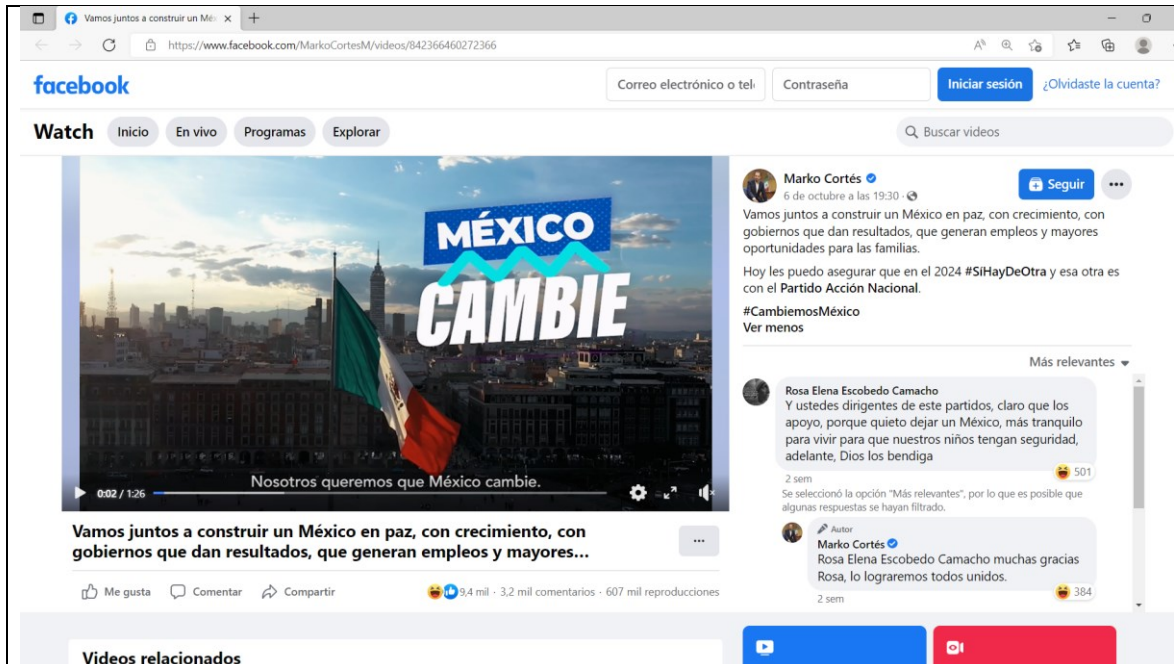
Vamos juntos a construir un Méx ×

https://www.facebook.com/MarkoCortesM/videos/842366460272366

facebook

Correo electrónico o telé

Contraseña

Iniciar sesión

¿Olvidaste la cuenta?

Watch

Inicio

En vivo

Programas

Explorar

Buscar videos

MÉXICO

CAMBIE

Nosotros queremos que México cambie.

0:02 / 1:26

Vamos juntos a construir un México en paz, con crecimiento, con gobiernos que dan resultados, que generan empleos y mayores...

Me gusta

Comentar

Compartir

9,4 mil · 3,2 mil comentarios · 607 mil reproducciones

Videos relacionados

Marko Cortés

6 de octubre a las 19:30 ·

Seguir

Vamos juntos a construir un México en paz, con crecimiento, con gobiernos que dan resultados, que generan empleos y mayores oportunidades para las familias.

Hoy les puedo asegurar que en el 2024 #SíHayDeOtra y esa otra es con el Partido Acción Nacional.

#CambiemosMéxico

Ver menos

Más relevantes

Rosa Elena Escobedo Camacho

Y ustedes dirigentes de este partidos, claro que los apoyo, porque quieto dejar un México, mas tranquilo para vivir para que nuestros niños tengan seguridad, adelante, Dios los bendiga

2 sem

501

Se seleccionó la opción "Más relevantes", por lo que es posible que algunas respuestas se hayan filtrado.

Autor

Marko Cortés

Rosa Elena Escobedo Camacho muchas gracias Rosa, lo lograremos todos unidos.

2 sem

384